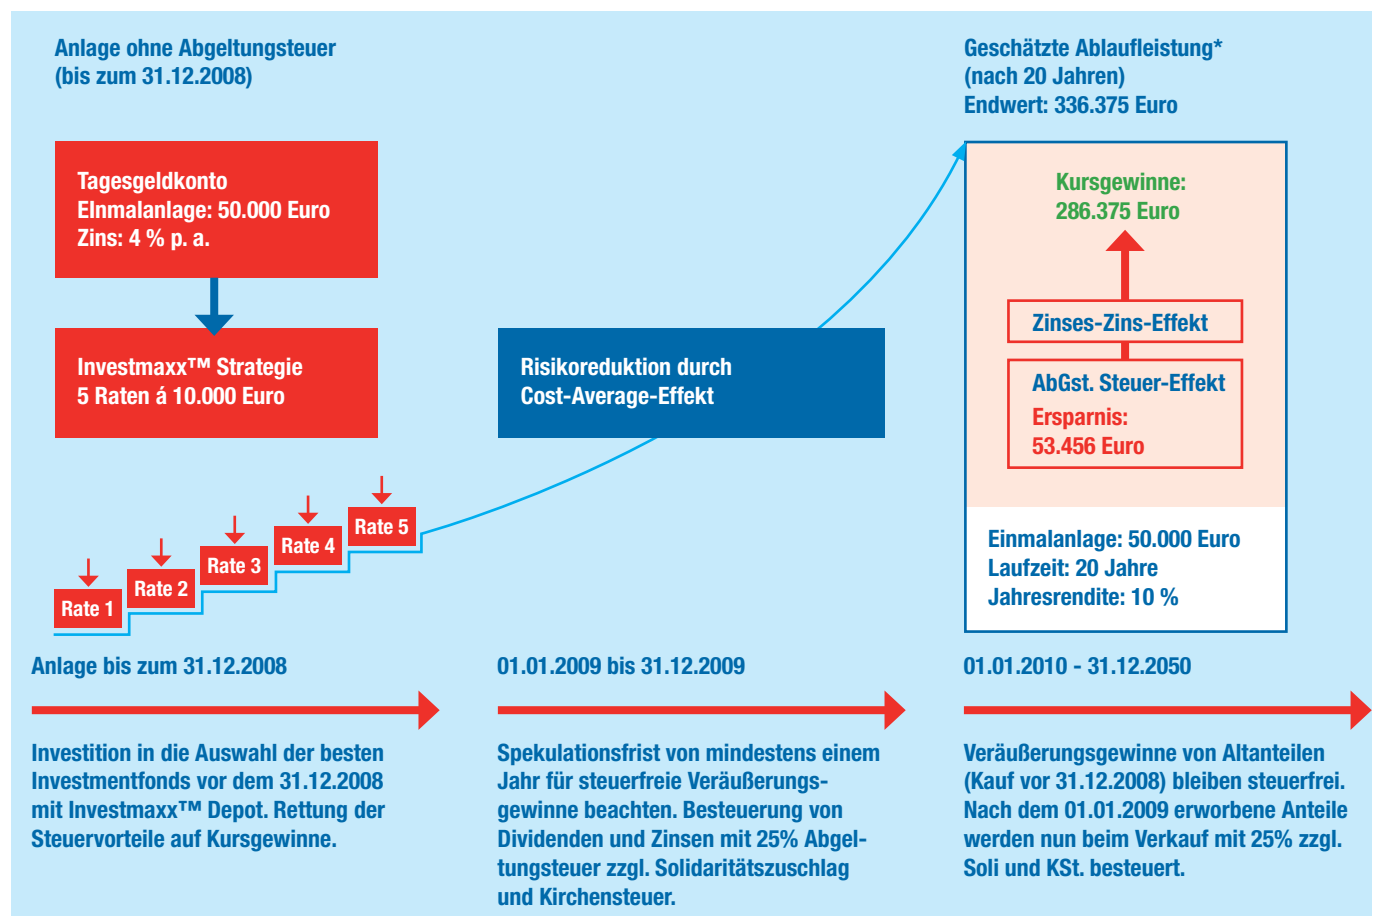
Anlage ohne Abgeltungsteuer
(bis zum 31.12.2008)

Geschätzte Ablaufleistung*
(nach 20 Jahren)
Endwert: 336.375 Euro

Tagesgeldkonto
EInmalanlage: 50.000 Euro
Zins: 4 % p. a.

Investmaxx™ Strategie
5 Raten á 10.000 Euro

Risikoreduktion durch
Cost-Average-Effekt

Kursgewinne:
286.375 Euro

Zinses-Zins-Effekt

AbGst. Steuer-Effekt
Ersparnis:
53.456 Euro

Einmalanlage: 50.000 Euro
Laufzeit: 20 Jahre
Jahresrendite: 10 %

Rate 1
Rate 2
Rate 3
Rate 4
Rate 5

Anlage bis zum 31.12.2008

01.01.2009 bis 31.12.2009

01.01.2010 - 31.12.2050

Investition in die Auswahl der besten Investmentfonds vor dem 31.12.2008 mit Investmaxx™ Depot. Rettung der Steuervorteile auf Kursgewinne.

Spekulationsfrist von mindestens einem Jahr für steuerfreie Veräußerungsgewinne beachten. Besteuerung von Dividenden und Zinsen mit 25% Abgeltungsteuer zzgl. Solidaritätszuschlag und Kirchensteuer.

Veräußerungsgewinne von Altanteilen (Kauf vor 31.12.2008) bleiben steuerfrei. Nach dem 01.01.2009 erworbene Anteile werden nun beim Verkauf mit 25% zzgl. Soli und KSt. besteuert.